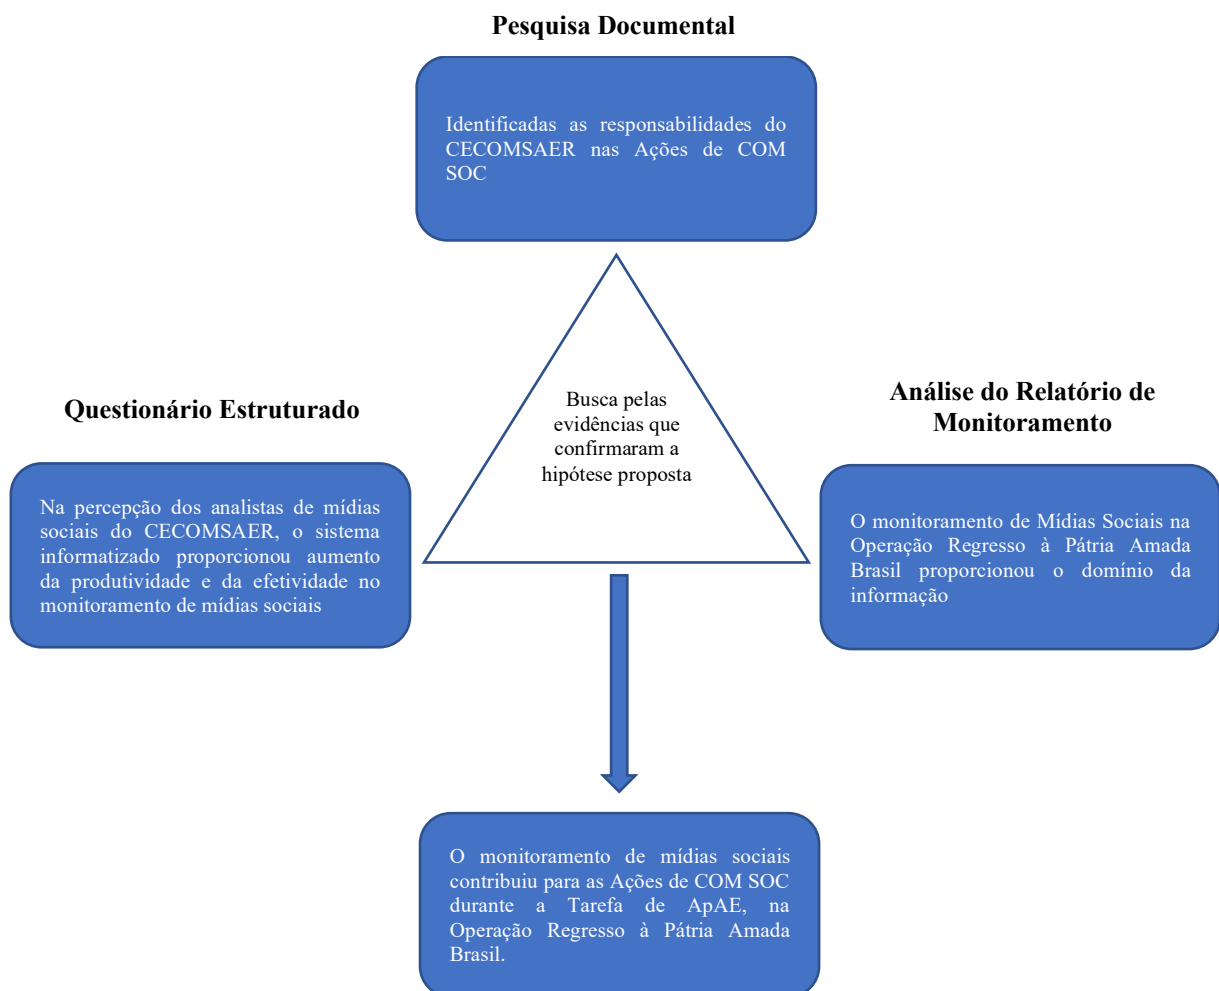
Pesquisa Documental

Identificadas as responsabilidades do CECOMSAER nas Ações de COM SOC

Questionário Estruturado

Na percepção dos analistas de mídias sociais do CECOMSAER, o sistema informatizado proporcionou aumento da produtividade e da efetividade no monitoramento de mídias sociais

Busca pelas evidências que confirmaram a hipótese proposta

Análise do Relatório de Monitoramento

O monitoramento de Mídias Sociais na Operação Regresso à Pátria Amada Brasil proporcionou o domínio da informação

O monitoramento de mídias sociais contribuiu para as Ações de COM SOC durante a Tarefa de ApAE, na Operação Regresso à Pátria Amada Brasil.